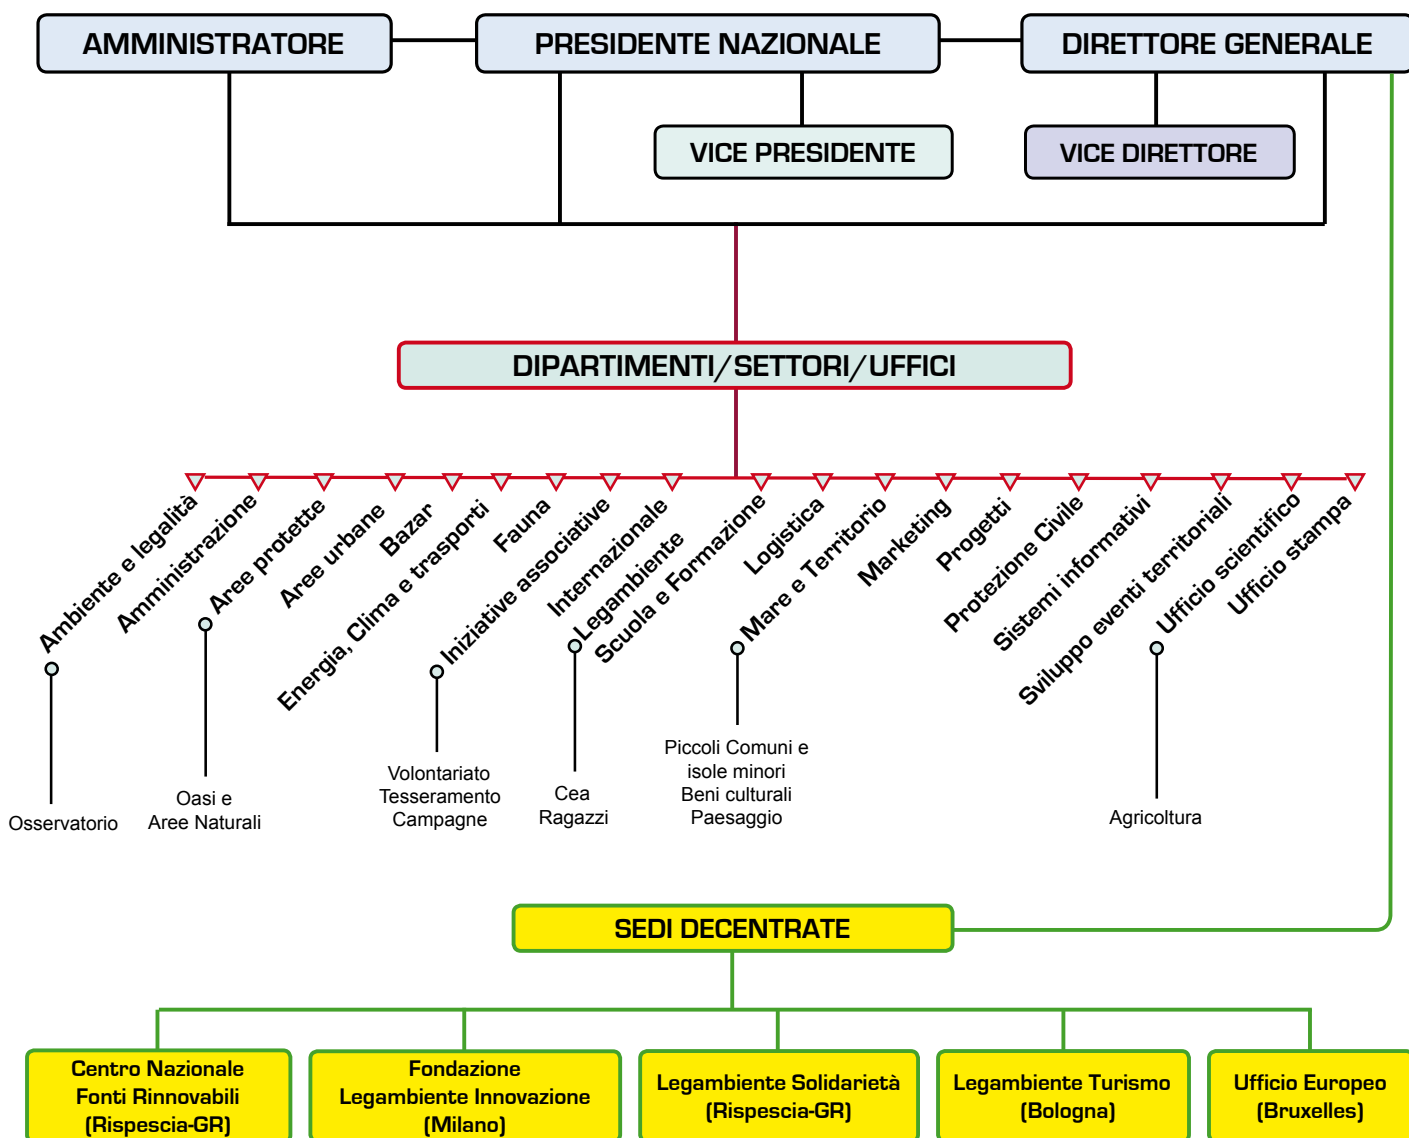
AMMINISTRATORE

PRESIDENTE NAZIONALE

DIRETTORE GENERALE

VICE PRESIDENTE

VICE DIRETTORE

DIPARTIMENTI/SETTORI/UFFICI

Ambiente e legalità

Amministrazione

Aree protette

Aree urbane

Bazar

Energia, Clima e trasporti

Fauna

Iniziative associative

Internazionale

Legambiente Scuola e Formazione

Logistica

Mare e Territorio

Marketing

Progetti

Protezione Civile

Sistemi informativi

Sviluppo eventi territoriali

Ufficio scientifico

Ufficio stampa

Osservatorio

Oasi e Aree Naturali

Volontariato Tesseramento Campagne

Cea Ragazzi

Piccoli Comuni e isole minori Beni culturali Paesaggio

Agricoltura

SEDI DECENTRATE

Centro Nazionale Fonti Rinnovabili (Rispescia-GR)

Fondazione Legambiente Innovazione (Milano)

Legambiente Solidarietà (Rispescia-GR)

Legambiente Turismo (Bologna)

Ufficio Europeo (Bruxelles)